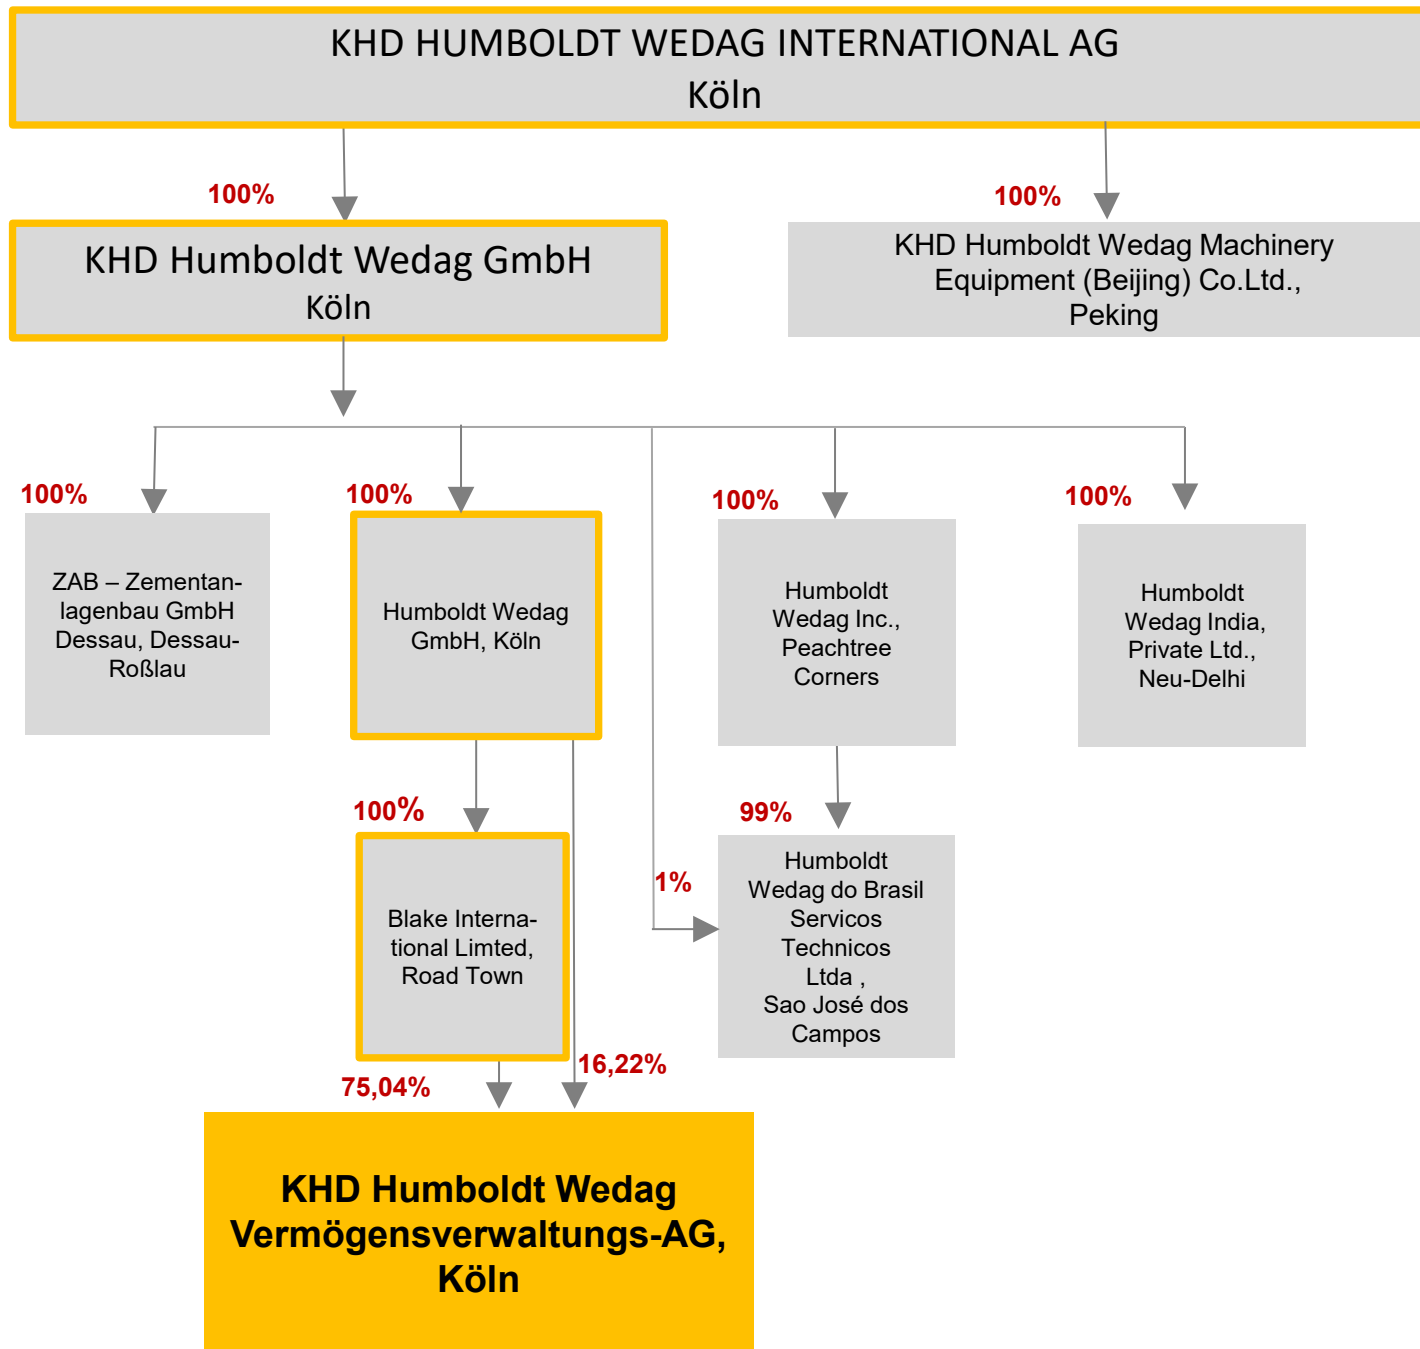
KHD HUMBOLDT WEDAG INTERNATIONAL AG
Köln

100%

KHD Humboldt Wedag GmbH
Köln

100%

KHD Humboldt Wedag Machinery Equipment (Beijing) Co.Ltd., Peking

100%

ZAB – Zementanlagenbau GmbH Dessau, Dessau-Roßlau

100%

Humboldt Wedag GmbH, Köln

100%

Humboldt Wedag Inc., Peachtree Corners

100%

Humboldt Wedag India, Private Ltd., Neu-Delhi

100%

Blake International Limted, Road Town

1%

99%

Humboldt Wedag do Brasil Servicos Technicos Ltda , Sao José dos Campos

75,04%

16,22%

KHD Humboldt Wedag Vermögensverwaltungs-AG, Köln